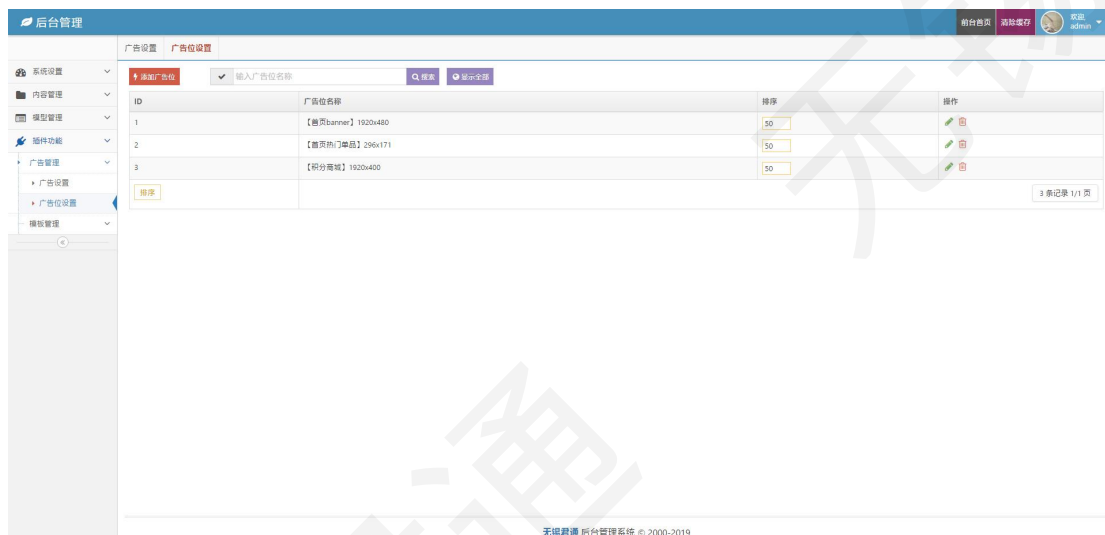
后台管理

前台首页 清除缓存 欢迎 admin

系统设置
内容管理
模型管理
插件功能
广告管理
广告设置
广告位设置
模板管理

广告设置 广告位设置

添加广告位 输入广告位名称 搜索 显示全部

| ID | 广告位名称 | 排序 | 操作 |
|---|---|---|---|
| 1 | 【首页banner】1920x480 | 50 | |
| 2 | 【首页热门单品】296x171 | 50 | |
| 3 | 【积分商城】1920x400 | 50 | |
| 排序 | | | 3 条记录 1/1 页 |

天锐君通 后台管理系统 © 2000-2019